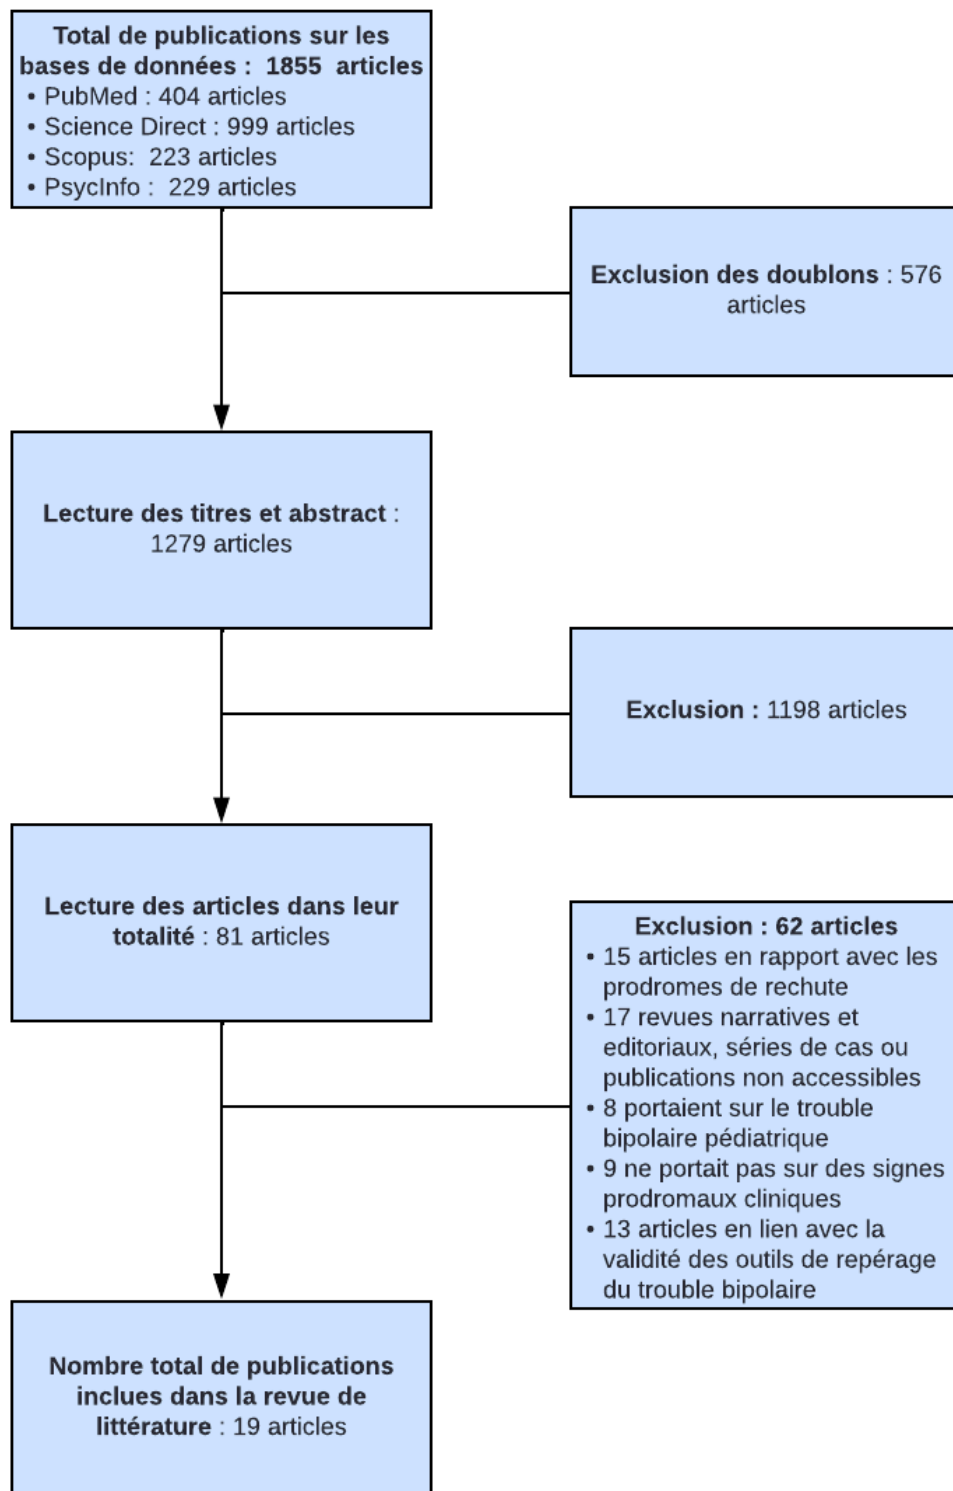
Total de publications sur les bases de données : 1855 articles
• PubMed : 404 articles
• Science Direct : 999 articles
• Scopus: 223 articles
• PsycInfo : 229 articles

Exclusion des doublons : 576 articles

Lecture des titres et abstract : 1279 articles

Exclusion : 1198 articles

Lecture des articles dans leur totalité : 81 articles

Exclusion : 62 articles
• 15 articles en rapport avec les prodromes de rechute
• 17 revues narratives et editoriaux, séries de cas ou publications non accessibles
• 8 portaient sur le trouble bipolaire pédiatrique
• 9 ne portait pas sur des signes prodromaux cliniques
• 13 articles en lien avec la validité des outils de repérage du trouble bipolaire

Nombre total de publications inclues dans la revue de littérature : 19 articles